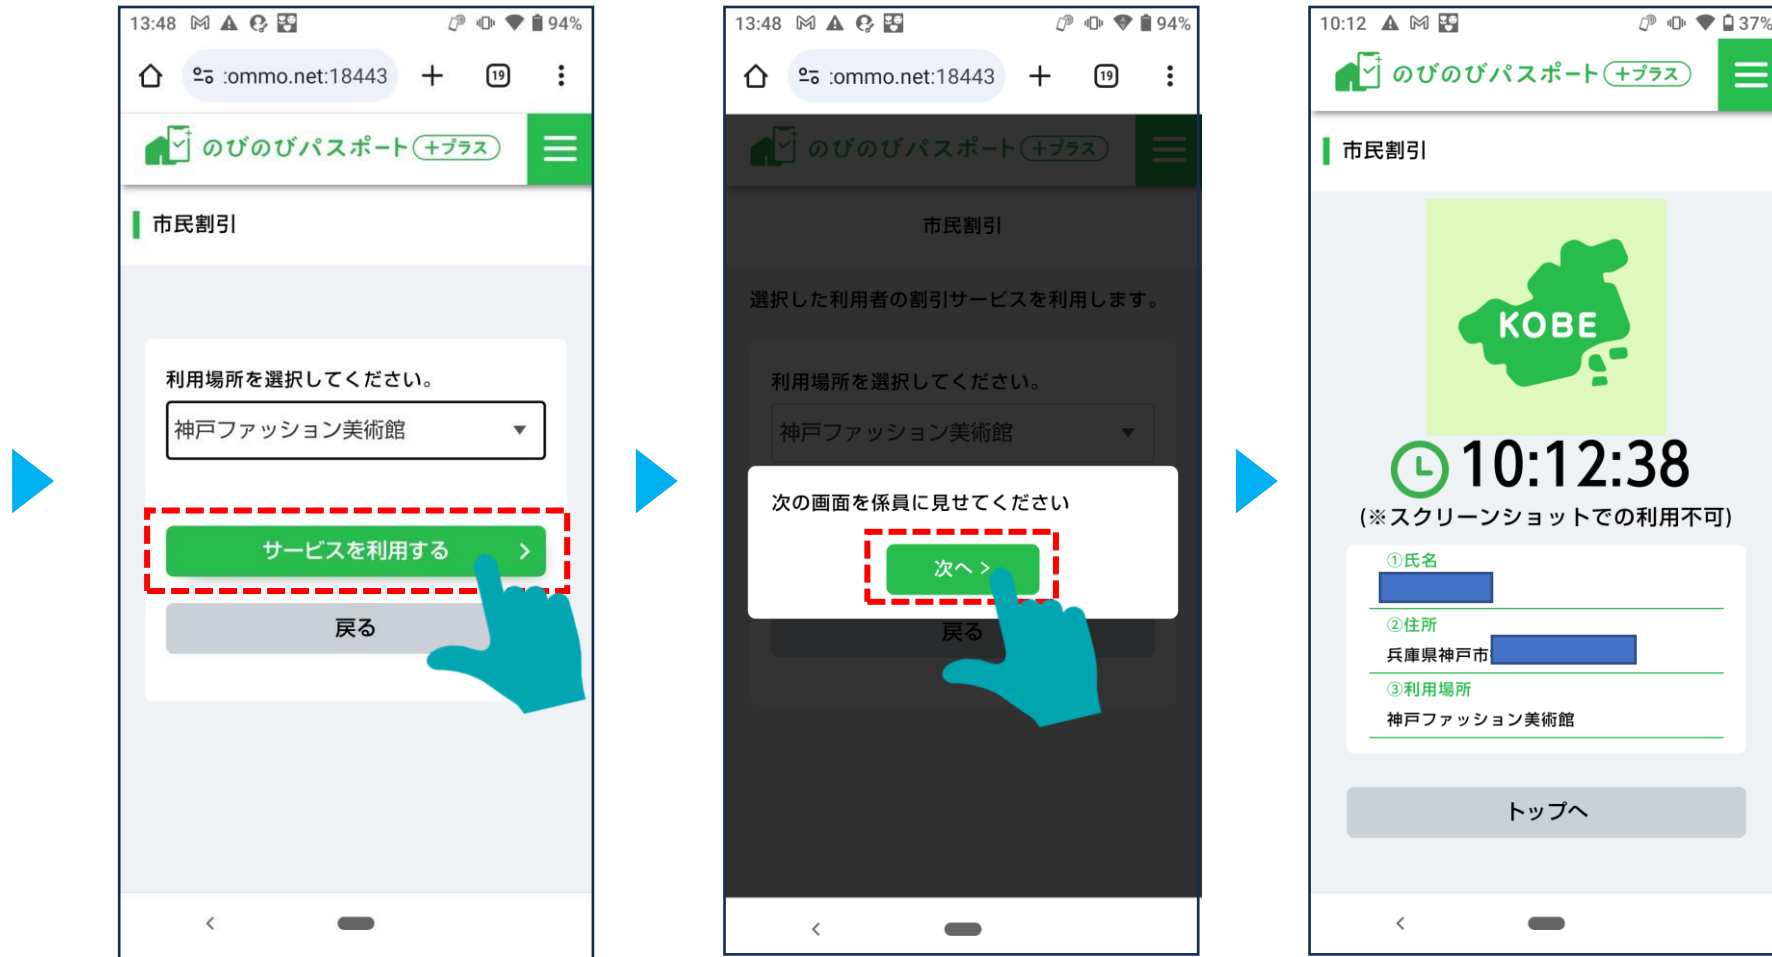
13:48 94%

:ommo.net:18443

19

のびのびパスポート +プラス

市民割引

利用場所を選択してください。

神戸ファッション美術館

サービスを利用する >

戻る

13:48 94%

:ommo.net:18443

19

のびのびパスポート +プラス

市民割引

選択した利用者の割引サービスを利用します。

利用場所を選択してください。

神戸ファッション美術館

次の画面を係員に見せてください

次へ >

戻る

10:12 37%

のびのびパスポート +プラス

市民割引

KOBE

10:12:38

(※スクリーンショットでの利用不可)

①氏名

②住所

兵庫県神戸市

③利用場所

神戸ファッション美術館

トップへ